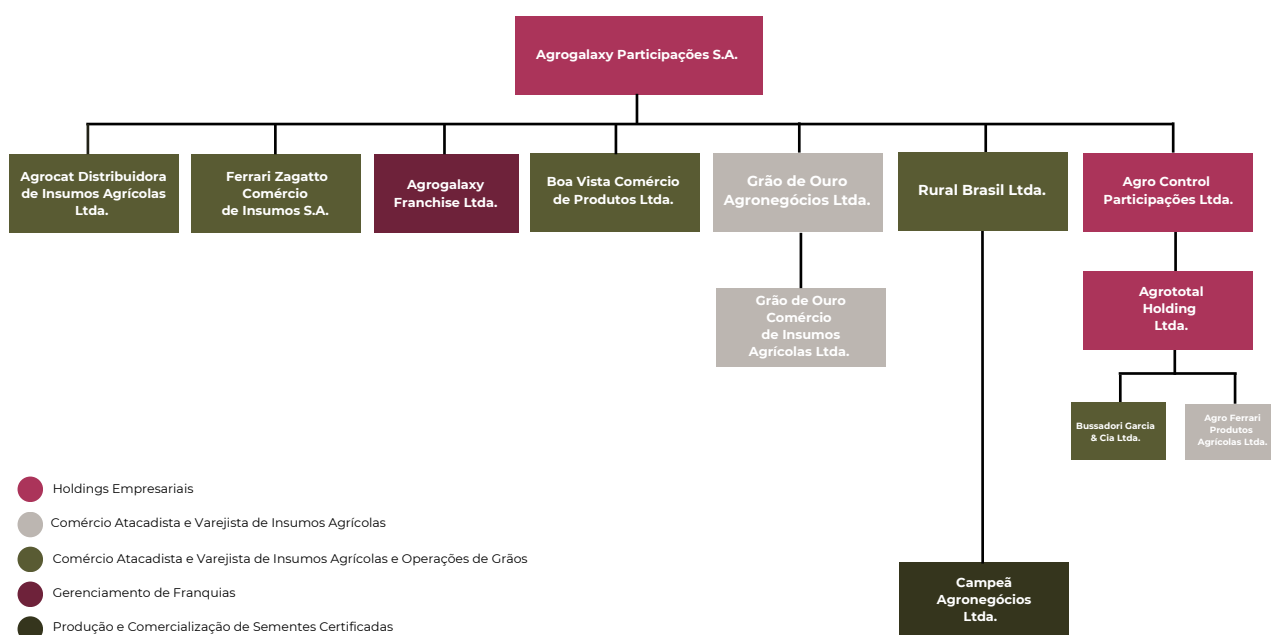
Agrogalaxy Participações S.A.

Agrocat Distribuidora de Insumos Agrícolas Ltda.

Ferrari Zagatto Comércio de Insumos S.A.

Agrogalaxy Franchise Ltda.

Boa Vista Comércio de Produtos Ltda.

Grão de Ouro Agronegócios Ltda.

Rural Brasil Ltda.

Agro Control Participações Ltda.

Grão de Ouro Comércio de Insumos Agrícolas Ltda.

Agrototal Holding Ltda.

Bussadori Garcia & Cia Ltda.

Agro Ferrari Produtos Agrícolas Ltda.

Campeã Agronegócios Ltda.

Holdings Empresariais

Comércio Atacadista e Varejista de Insumos Agrícolas

Comércio Atacadista e Varejista de Insumos Agrícolas e Operações de Grãos

Gerenciamento de Franquias

Produção e Comercialização de Sementes Certificadas